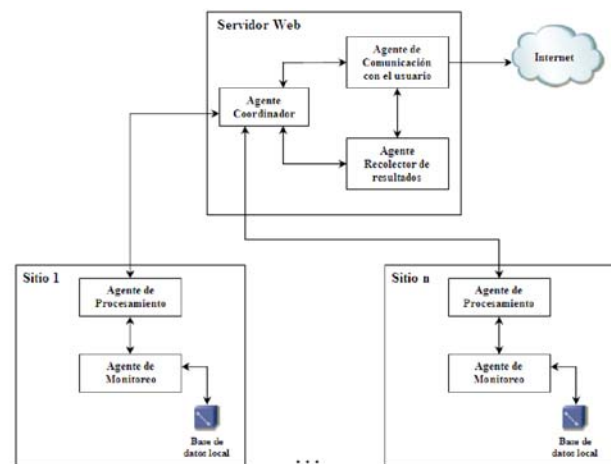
Servidor Web

Agente de Comunicación con el usuario

Internet

Agente Coordinador

Agente Recolector de resultados

Sitio 1

Agente de Procesamiento

Agente de Monitoreo

Base de datos local

Sitio n

Agente de Procesamiento

Agente de Monitoreo

Base de datos local

. . .